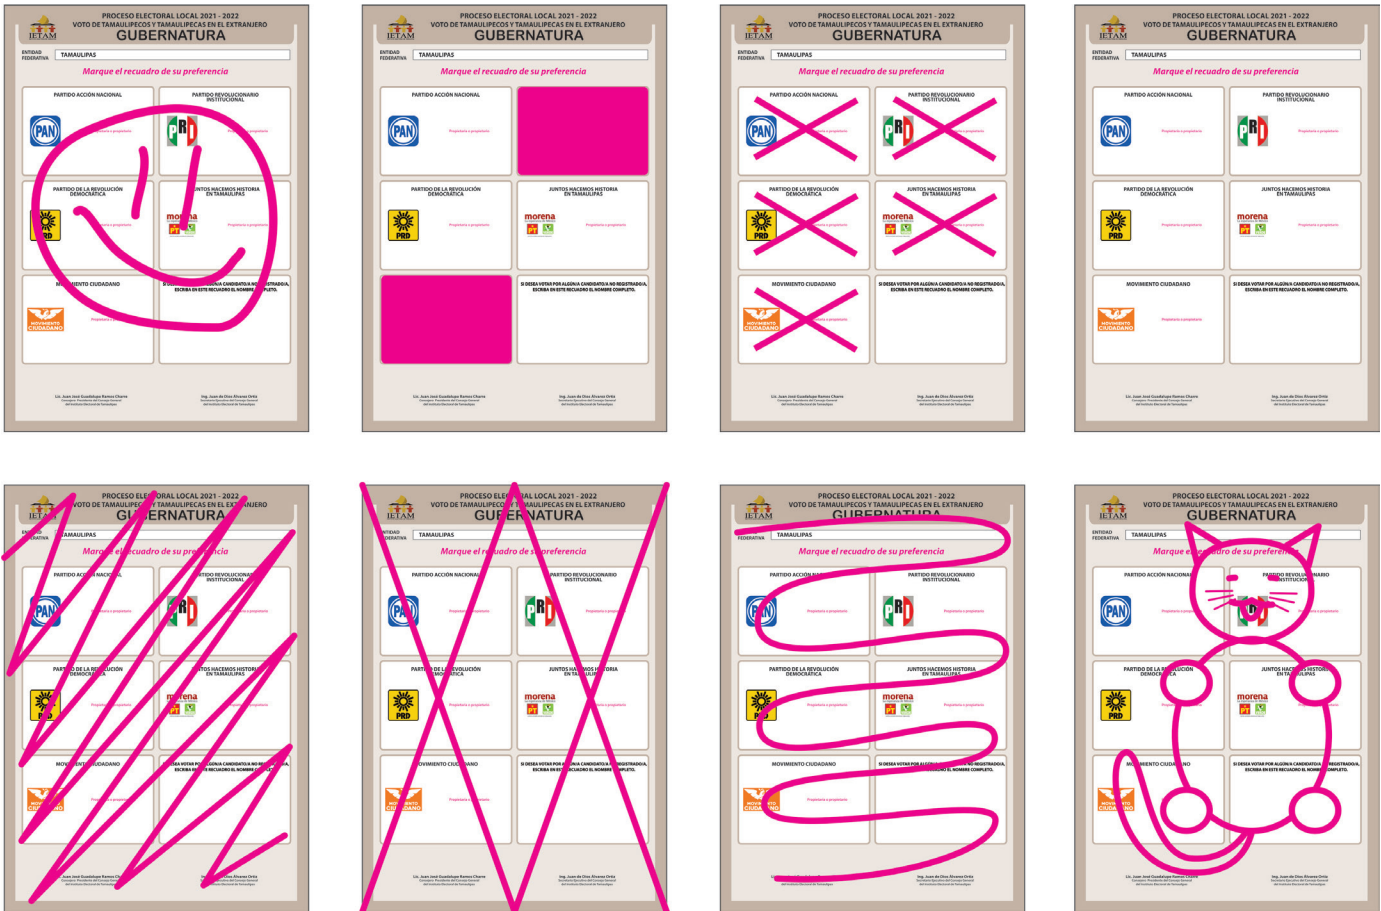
IETAM
PROCESO ELECTORAL LOCAL 2021 - 2022
VOTO DE TAMAULIPECOS Y TAMAULIPECAS EN EL EXTRANJERO
GUBERNATURA

ENTIDAD FEDERATIVA: TAMAULIPAS

Marque el recuadro de su preferencia

PARTIDO ACCIÓN NACIONAL
PAN
Propietario o propietaria

PARTIDO REVOLUCIONARIO INSTITUCIONAL
PRI
Propietario o propietaria

PARTIDO DE LA REVOLUCIÓN DEMOCRÁTICA
PRD
Propietario o propietaria

JUNTOS HACEMOS HISTORIA EN TAMAULIPAS
morena
PT
Propietario o propietaria

MOVIMIENTO CIUDADANO
MOVIMIENTO CIUDADANO
Propietario o propietaria

SI DESEA VOTAR POR ALGÚN/A CANDIDATO/A NO REGISTRADO/A, ESCRIBA EN ESTE RECUADRO EL NOMBRE COMPLETO.

Lic. Juan José Guadalupe Ramos Charre
Consejero Presidente del Consejo General del Instituto Electoral de Tamaulipas

Ing. Juan de Dios Álvarez Ortiz
Secretario Ejecutivo del Consejo General del Instituto Electoral de Tamaulipas